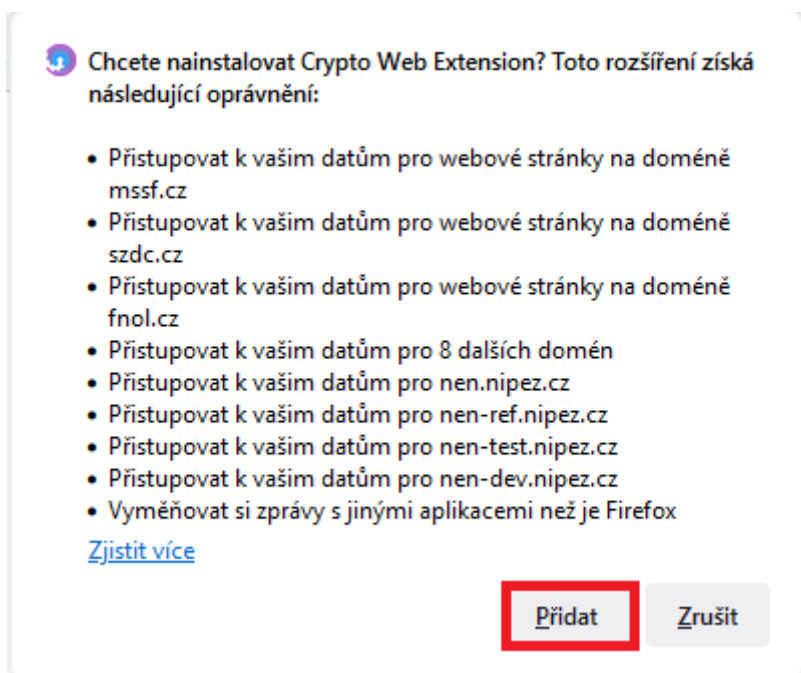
Chcete nainstalovat Crypto Web Extension? Toto rozšíření získá následující oprávnění:

- Přistupovat k vašim datům pro webové stránky na doméně mssf.cz
- Přistupovat k vašim datům pro webové stránky na doméně szdc.cz
- Přistupovat k vašim datům pro webové stránky na doméně fnol.cz
- Přistupovat k vašim datům pro 8 dalších domén
- Přistupovat k vašim datům pro nen.nipez.cz
- Přistupovat k vašim datům pro nen-ref.nipez.cz
- Přistupovat k vašim datům pro nen-test.nipez.cz
- Přistupovat k vašim datům pro nen-dev.nipez.cz
- Vyměňovat si zprávy s jinými aplikacemi než je Firefox

Zjistit více

Přidat

Zrušit